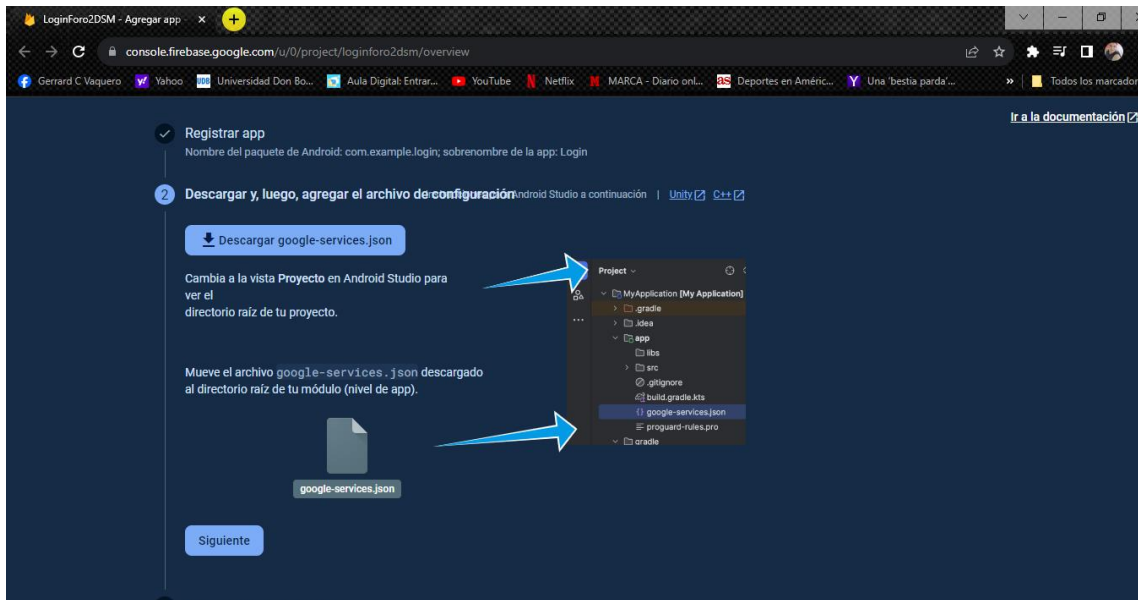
LoginForo2DSM - Agregar app ×

console.firebase.google.com/u/0/project/loginforo2dsm/overview

Gerrard C Vaquero Yahoo Universidad Don Bo... Aula Digital: Entrar... YouTube Netflix MARCA - Diario onl... Deportes en Améric... Una 'bestia parda'... » Todos los marcador

Ir a la documentación

Registrar app
Nombre del paquete de Android: com.example.login; sobrenombre de la app: Login

2 Descargar y, luego, agregar el archivo de configuración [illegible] Android Studio a continuación | Unity C++

Descargar google-services.json

Cambia a la vista Proyecto en Android Studio para ver el directorio raíz de tu proyecto.

Mueve el archivo google-services.json descargado al directorio raíz de tu módulo (nivel de app).

google-services.json

Project
MyApplication [My Application]
.gradle
.idea
app
libs
src
.gitignore
build.gradle.kts
google-services.json
proguard-rules.pro
gradle

Siguiente